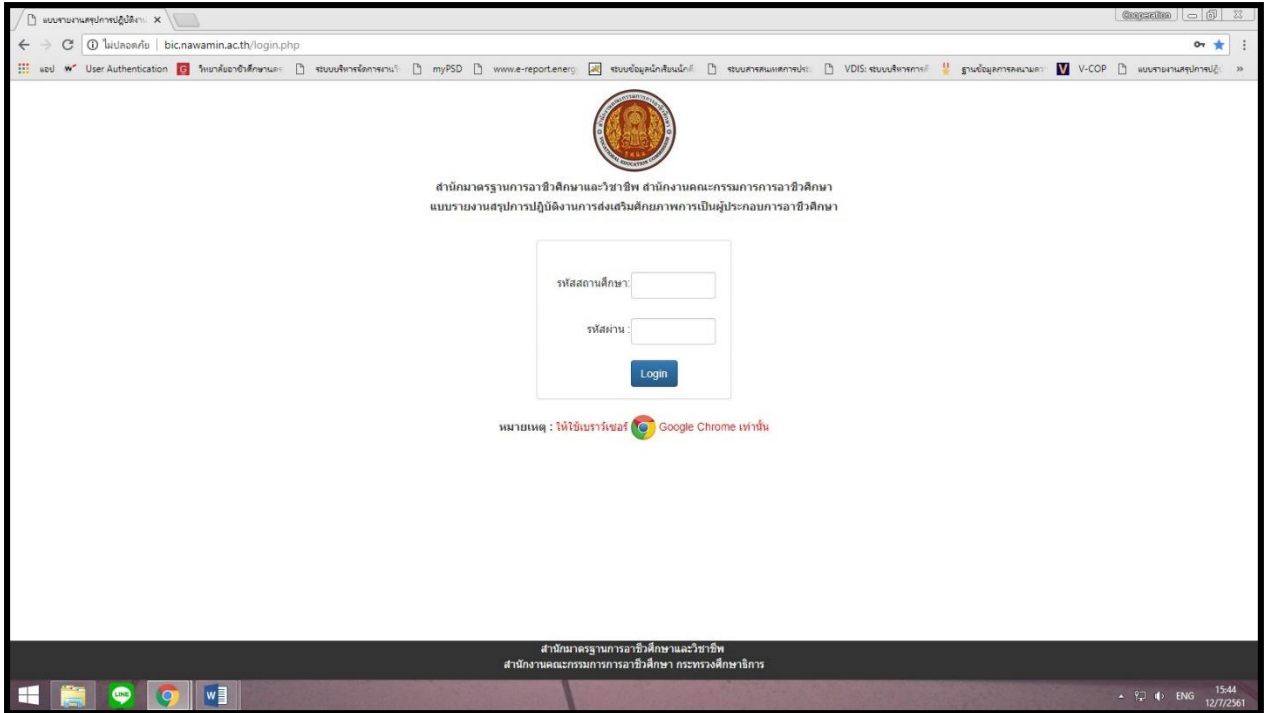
แบบรายงานสรุปการปฏิบัติงาน ×

Cooperation

ไม่ปลอดภัย | bic.nawamin.ac.th/login.php

แอป User Authentication วิทยาลัยอาชีวศึกษา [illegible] ระบบบริหารจัดการงาน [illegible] myPSD www.e-report.energ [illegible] ระบบข้อมูลนักเรียนนักศึกษา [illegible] ระบบสารสนเทศการประ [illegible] VDIS: ระบบบริหารการ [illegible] ฐานข้อมูลการลงนาม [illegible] V-COP แบบรายงานสรุปการปฏิ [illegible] »

สำนักมาตรฐานการอาชีวศึกษาและวิชาชีพ สำนักงานคณะกรรมการการอาชีวศึกษา
แบบรายงานสรุปการปฏิบัติงานการส่งเสริมศักยภาพการเป็นผู้ประกอบการอาชีวศึกษา

รหัสสถานศึกษา :

รหัสผ่าน :

Login

หมายเหตุ : ให้ใช้เบราว์เซอร์ Google Chrome เท่านั้น

สำนักมาตรฐานการอาชีวศึกษาและวิชาชีพ
สำนักงานคณะกรรมการการอาชีวศึกษา กระทรวงศึกษาธิการ

ENG 15:44 12/7/2561